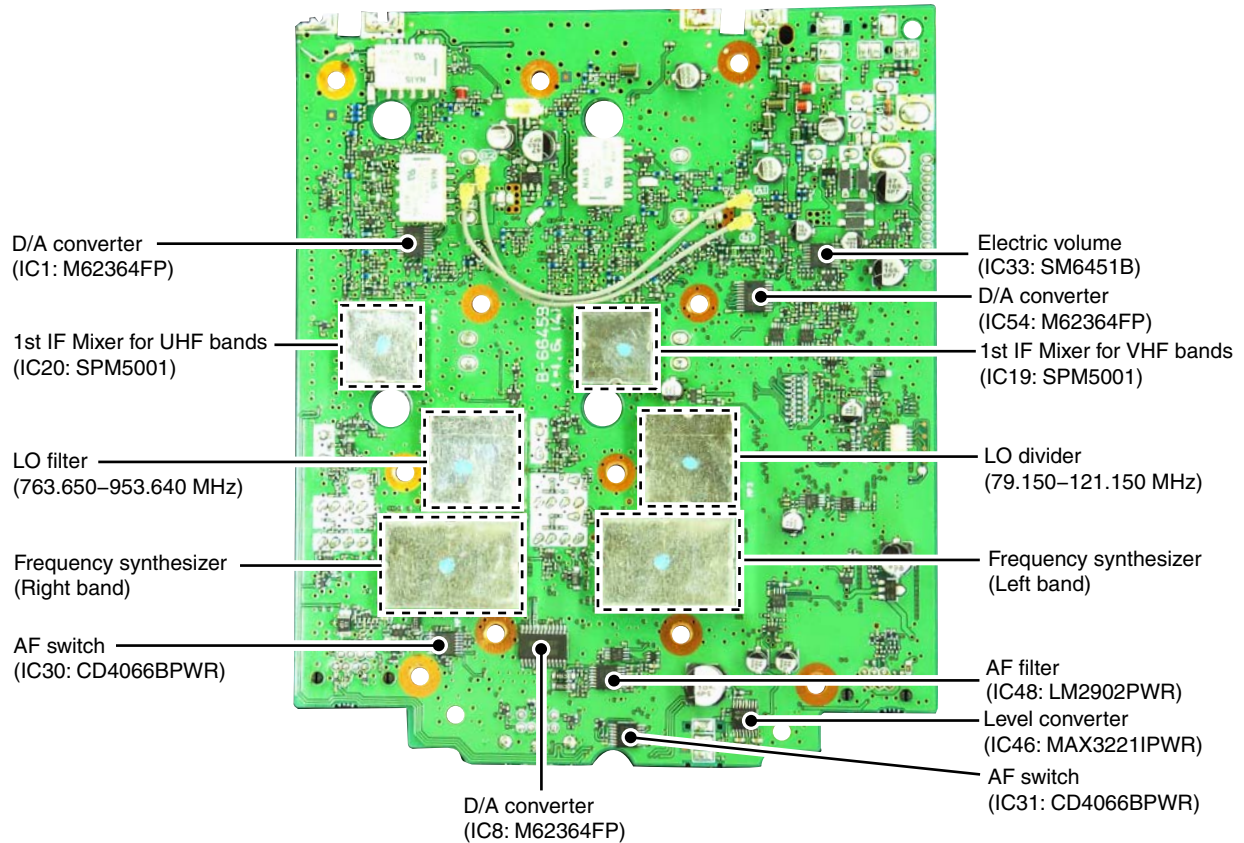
D/A converter
(IC1: M62364FP)

1st IF Mixer for UHF bands
(IC20: SPM5001)

LO filter
(763.650–953.640 MHz)

Frequency synthesizer
(Right band)

AF switch
(IC30: CD4066BPWR)

Electric volume
(IC33: SM6451B)

D/A converter
(IC54: M62364FP)

1st IF Mixer for VHF bands
(IC19: SPM5001)

LO divider
(79.150–121.150 MHz)

Frequency synthesizer
(Left band)

AF filter
(IC48: LM2902PWR)

Level converter
(IC46: MAX3221IPWR)

AF switch
(IC31: CD4066BPWR)

D/A converter
(IC8: M62364FP)